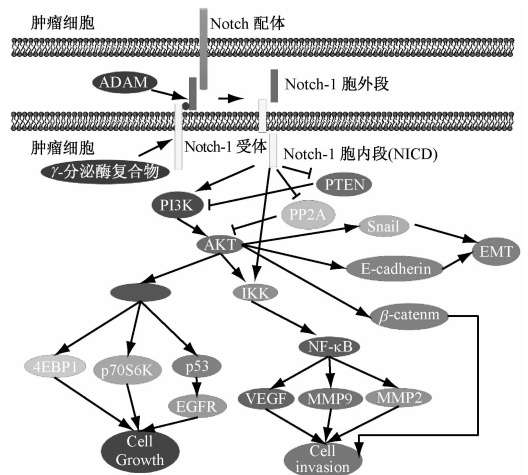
肿瘤细胞

Notch 配体

ADAM

Notch-1 胞外段

肿瘤细胞

Notch-1 受体

Notch-1 胞内段(NICD)

$\gamma$-分泌酶复合物

PI3K

PTEN

PP2A

AKT

Snail

EMT

E-cadherin

IKK

$\beta$-catenm

NF-κB

4EBP1

p70S6K

p53

EGFR

VEGF

MMP9

MMP2

Cell Growth

Cell invasion